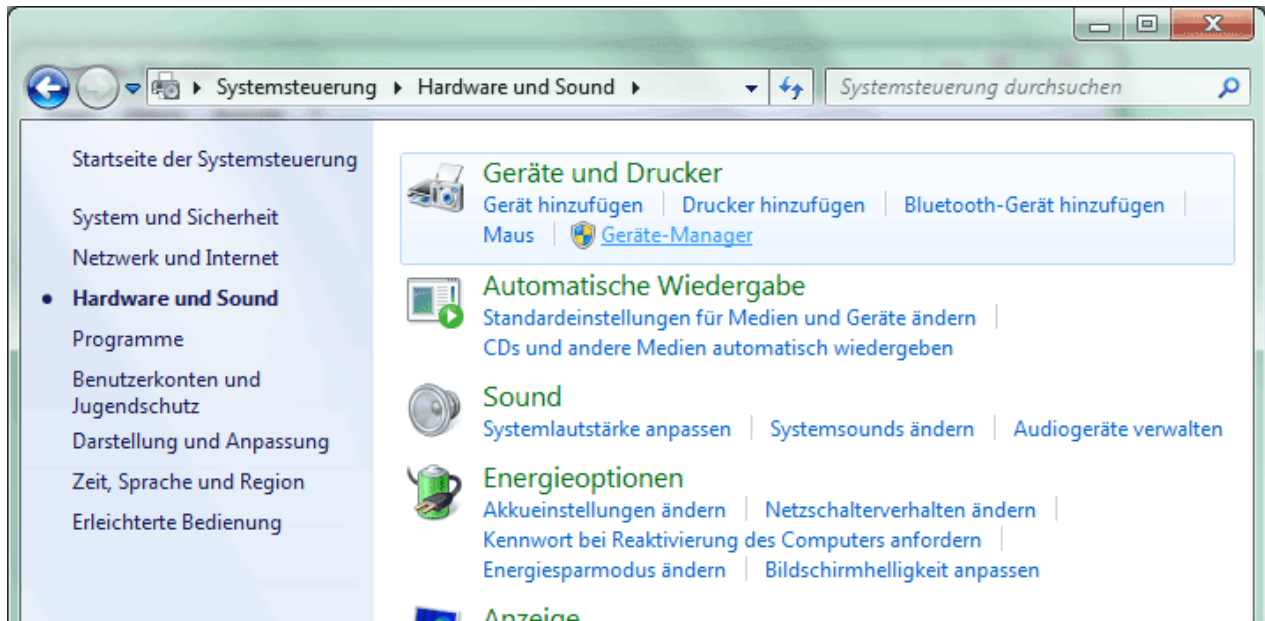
Systemsteuerung ▸ Hardware und Sound ▸

Systemsteuerung durchsuchen

Startseite der Systemsteuerung

System und Sicherheit

Netzwerk und Internet

Hardware und Sound

Programme

Benutzerkonten und Jugendschutz

Darstellung und Anpassung

Zeit, Sprache und Region

Erleichterte Bedienung

Geräte und Drucker

Gerät hinzufügen | Drucker hinzufügen | Bluetooth-Gerät hinzufügen | Maus | Geräte-Manager

Automatische Wiedergabe

Standardeinstellungen für Medien und Geräte ändern | CDs und andere Medien automatisch wiedergeben

Sound

Systemlautstärke anpassen | Systemsounds ändern | Audiogeräte verwalten

Energieoptionen

Akkueinstellungen ändern | Netzschalterverhalten ändern | Kennwort bei Reaktivierung des Computers anfordern | Energiesparmodus ändern | Bildschirmhelligkeit anpassen

Anzeige